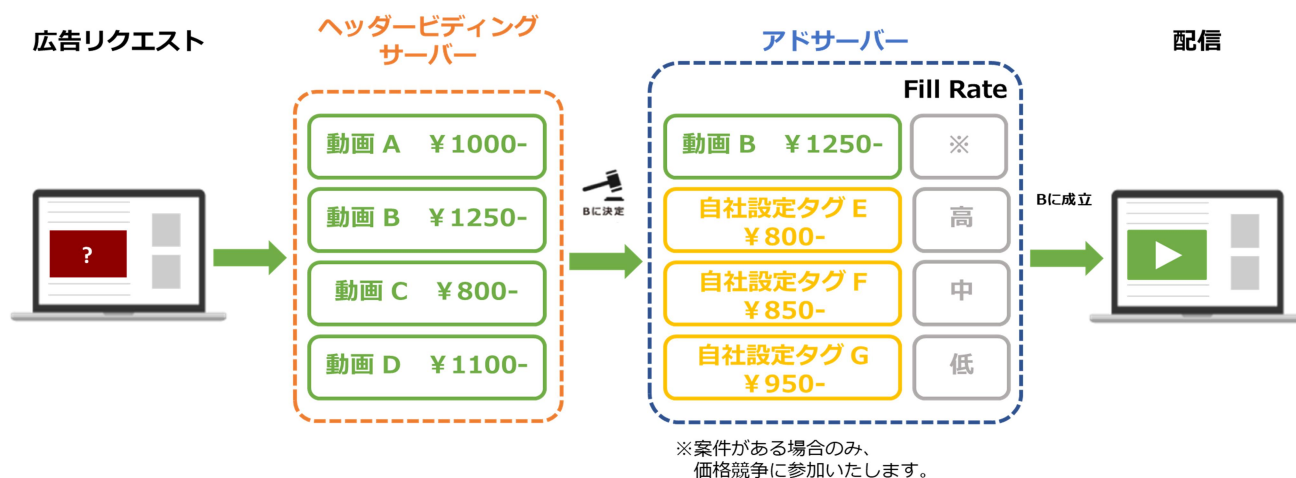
広告リクエスト

?

ヘッダービディングサーバー

動画 A ￥1000-

動画 B ￥1250-

動画 C ￥800-

動画 D ￥1100-

Bに決定

アドサーバー

Fill Rate

動画 B ￥1250-

※

自社設定タグ E ￥800-

高

自社設定タグ F ￥850-

中

自社設定タグ G ￥950-

低

※案件がある場合のみ、価格競争に参加いたします。

Bに成立

配信